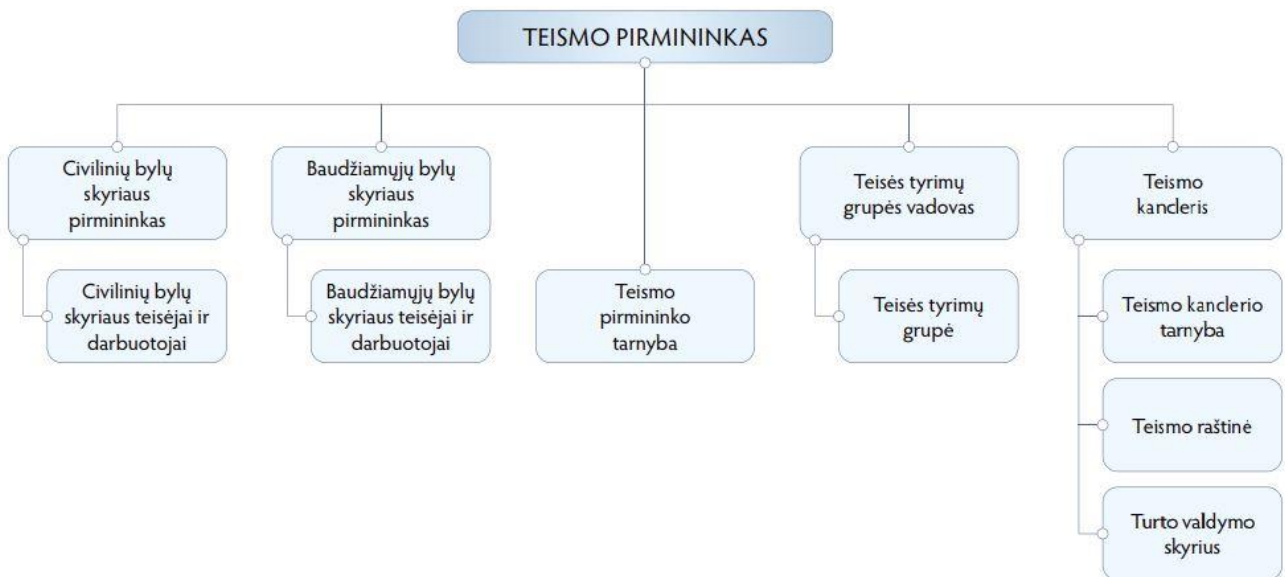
TEISMO PIRMININKAS

Civilinių bylų skyriaus pirmininkas

Civilinių bylų skyriaus teisėjai ir darbuotojai

Baudžiamųjų bylų skyriaus pirmininkas

Baudžiamųjų bylų skyriaus teisėjai ir darbuotojai

Teismo pirmininko tarnyba

Teisės tyrimų grupės vadovas

Teisės tyrimų grupė

Teismo kancleris

Teismo kanclerio tarnyba

Teismo raštinė

Turto valdymo skyrius